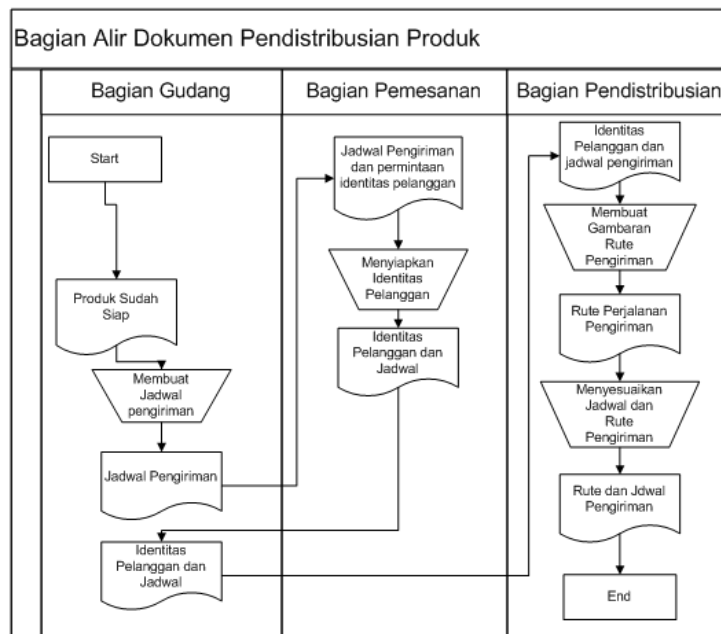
Bagian Alir Dokumen Pendistribusian Produk

| Bagian Gudang | Bagian Pemesanan | Bagian Pendistribusian |
|---|---|---|

Start

Produk Sudah Siap

Membuat Jadwal pengiriman

Jadwal Pengiriman

Identitas Pelanggan dan Jadwal

Jadwal Pengiriman dan permintaan identitas pelanggan

Menyiapkan Identitas Pelanggan

Identitas Pelanggan dan Jadwal

Identitas Pelanggan dan jadwal pengiriman

Membuat Gambaran Rute Pengiriman

Rute Perjalanan Pengiriman

Menyesuaikan Jadwal dan Rute Pengiriman

Rute dan Jdwal Pengiriman

End